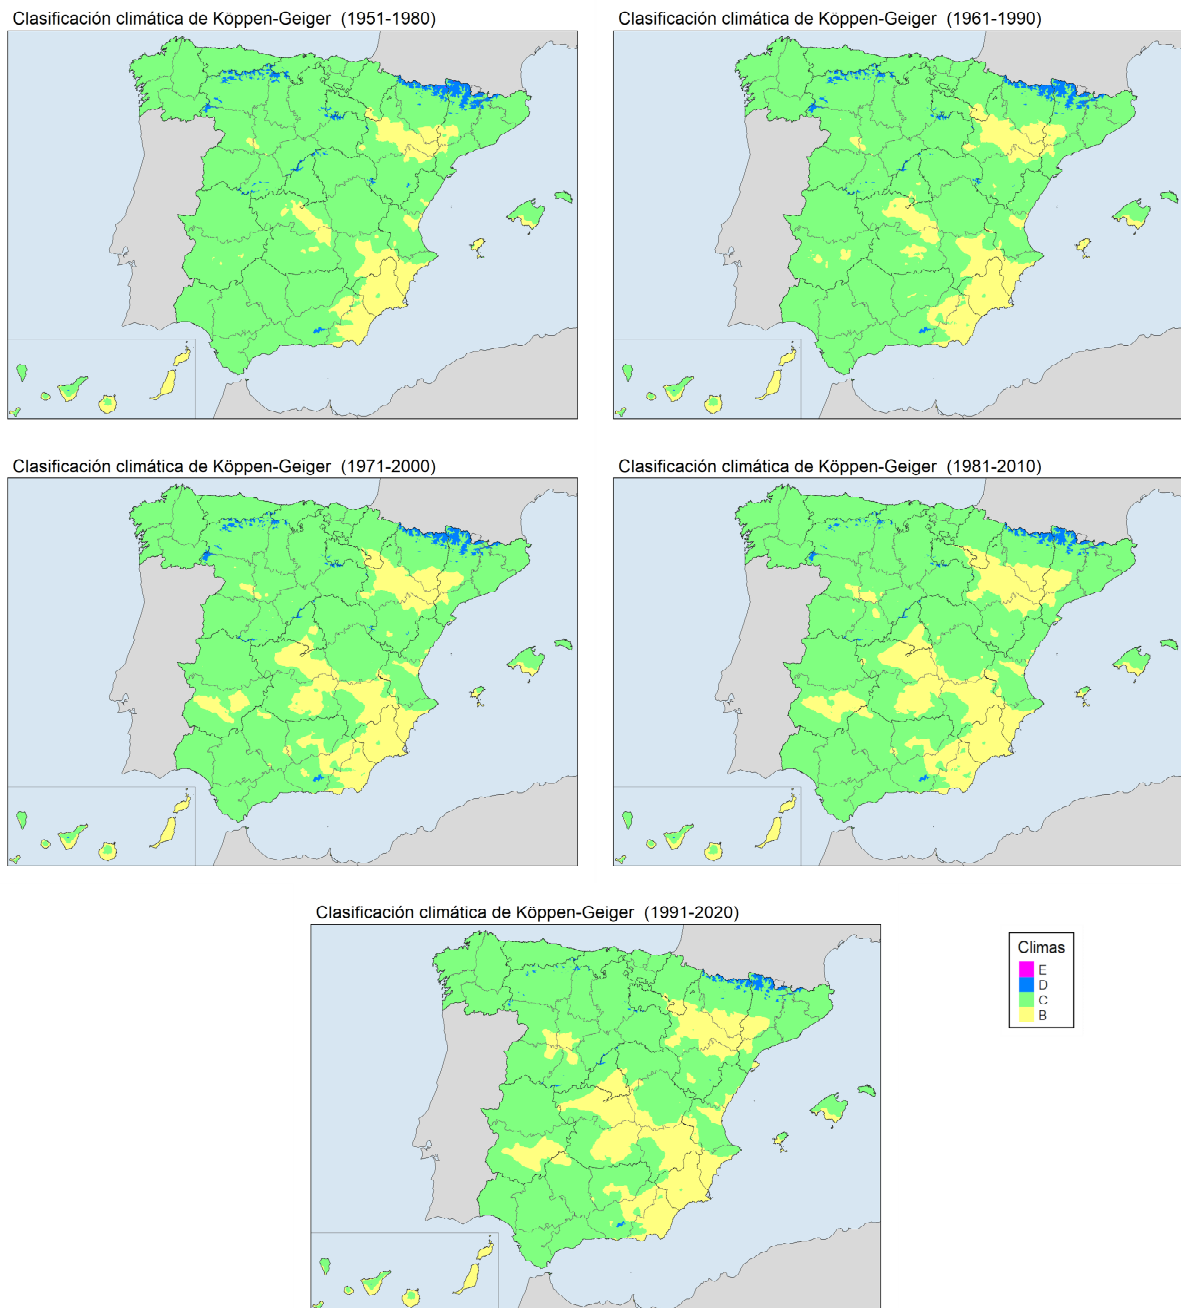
Clasificación climática de Köppen-Geiger (1951-1980)

Clasificación climática de Köppen-Geiger (1961-1990)

Clasificación climática de Köppen-Geiger (1971-2000)

Clasificación climática de Köppen-Geiger (1981-2010)

Clasificación climática de Köppen-Geiger (1991-2020)

Climas
E
D
C
B